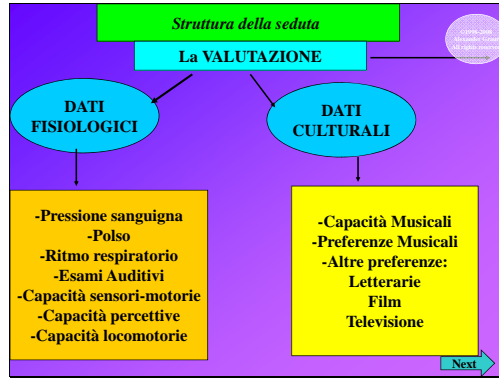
Struttura della seduta

La VALUTAZIONE

©1998-2000 Alexander Grant All rights reserved

DATI FISIOLOGICI

DATI CULTURALI

-Pressione sanguigna
-Polso
-Ritmo respiratorio
-Esami Auditivi
-Capacità sensori-motorie
-Capacità percettive
-Capacità locomotorie

-Capacità Musicali
-Preferenze Musicali
-Altre preferenze:
Letterarie
Film
Televisione

Next